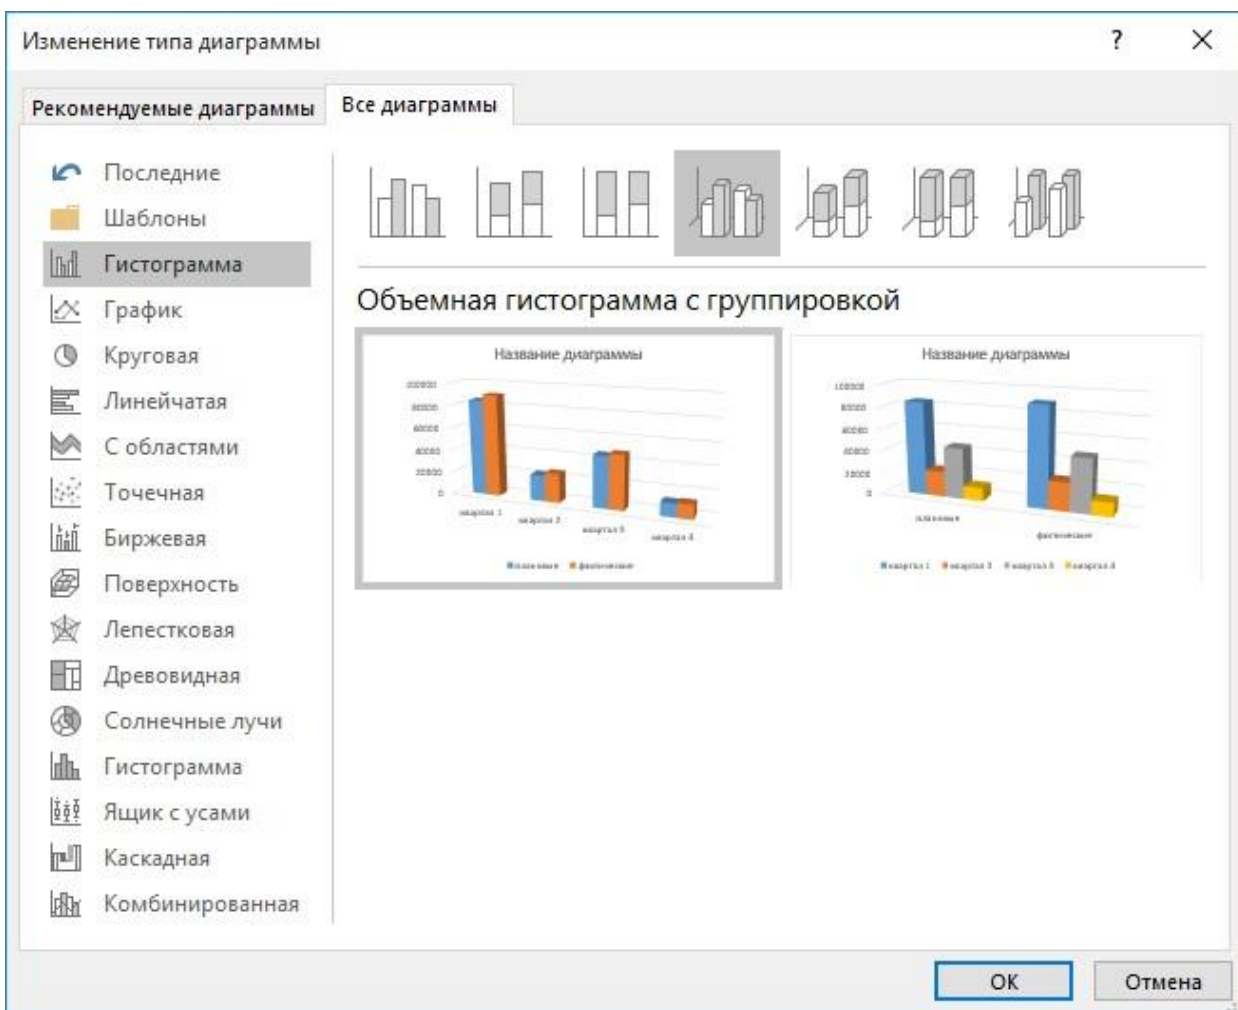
Изменение типа диаграммы

?

Рекомендуемые диаграммы

Все диаграммы

Последние
Шаблоны
Гистограмма
График
Круговая
Линейчатая
С областями
Точечная
Биржевая
Поверхность
Лепестковая
Древовидная
Солнечные лучи
Гистограмма
Ящик с усами
Каскадная
Комбинированная

Объемная гистограмма с группировкой

Название диаграммы

100000
80000
60000
40000
20000
0

квартал 1
квартал 2
квартал 3
квартал 4

плановые
фактические

Название диаграммы

100000
80000
60000
40000
20000
0

плановые
фактические

квартал 1
квартал 2
квартал 3
квартал 4

ОК

Отмена